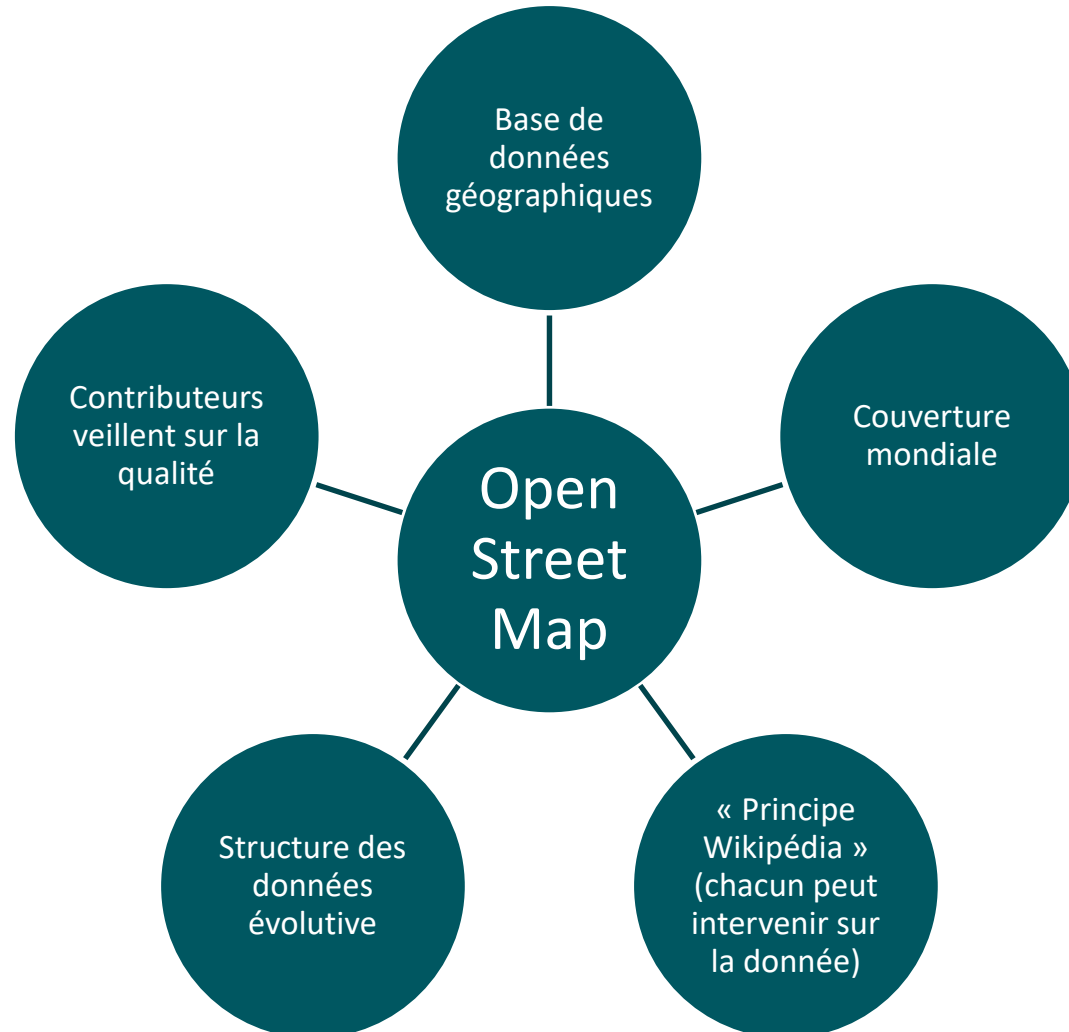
Base de données géographiques

Contributeurs veillent sur la qualité

Open Street Map

Couverture mondiale

Structure des données évolutive

« Principe Wikipédia » (chacun peut intervenir sur la donnée)